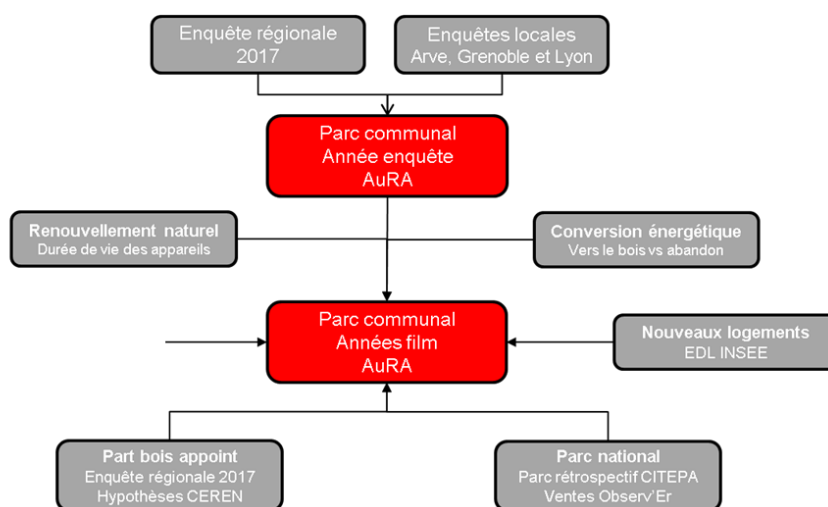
Enquête régionale 2017

Enquêtes locales Arve, Grenoble et Lyon

Parc communal Année enquête AuRA

Renouvellement naturel Durée de vie des appareils

Conversion énergétique Vers le bois vs abandon

Parc communal Années film AuRA

Nouveaux logements EDL INSEE

Part bois appoint Enquête régionale 2017 Hypothèses CEREN

Parc national Parc rétrospectif CITEPA Ventes Observ'Er